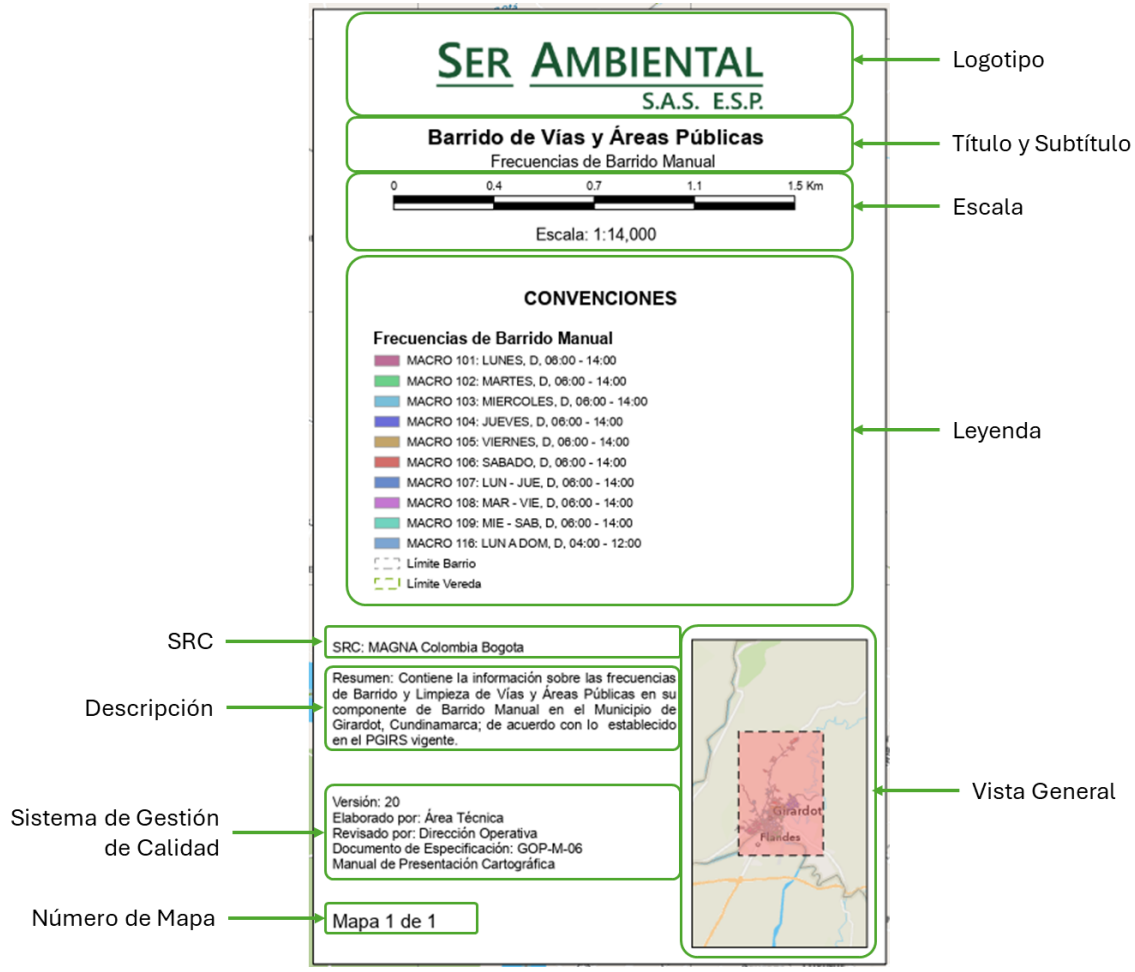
SER AMBIENTAL
S.A.S. E.S.P.

Logotipo

Barrido de Vías y Áreas Públicas
Frecuencias de Barrido Manual

Título y Subtítulo

0 0.4 0.7 1.1 1.5 Km

Escala: 1:14,000

Escala

CONVENCIONES

Frecuencias de Barrido Manual
MACRO 101: LUNES, D, 06:00 - 14:00
MACRO 102: MARTES, D, 06:00 - 14:00
MACRO 103: MIERCOLES, D, 06:00 - 14:00
MACRO 104: JUEVES, D, 06:00 - 14:00
MACRO 105: VIERNES, D, 06:00 - 14:00
MACRO 106: SABADO, D, 06:00 - 14:00
MACRO 107: LUN - JUE, D, 06:00 - 14:00
MACRO 108: MAR - VIE, D, 06:00 - 14:00
MACRO 109: MIE - SAB, D, 06:00 - 14:00
MACRO 116: LUN A DOM, D, 04:00 - 12:00
Límite Barrio
Límite Vereda

Leyenda

SRC

SRC: MAGNA Colombia Bogota

Descripción

Resumen: Contiene la información sobre las frecuencias de Barrido y Limpieza de Vías y Áreas Públicas en su componente de Barrido Manual en el Municipio de Girardot, Cundinamarca; de acuerdo con lo establecido en el PGIRS vigente.

Girardot
Flandes

Vista General

Sistema de Gestión de Calidad

Versión: 20
Elaborado por: Área Técnica
Revisado por: Dirección Operativa
Documento de Especificación: GOP-M-06
Manual de Presentación Cartográfica

Número de Mapa

Mapa 1 de 1